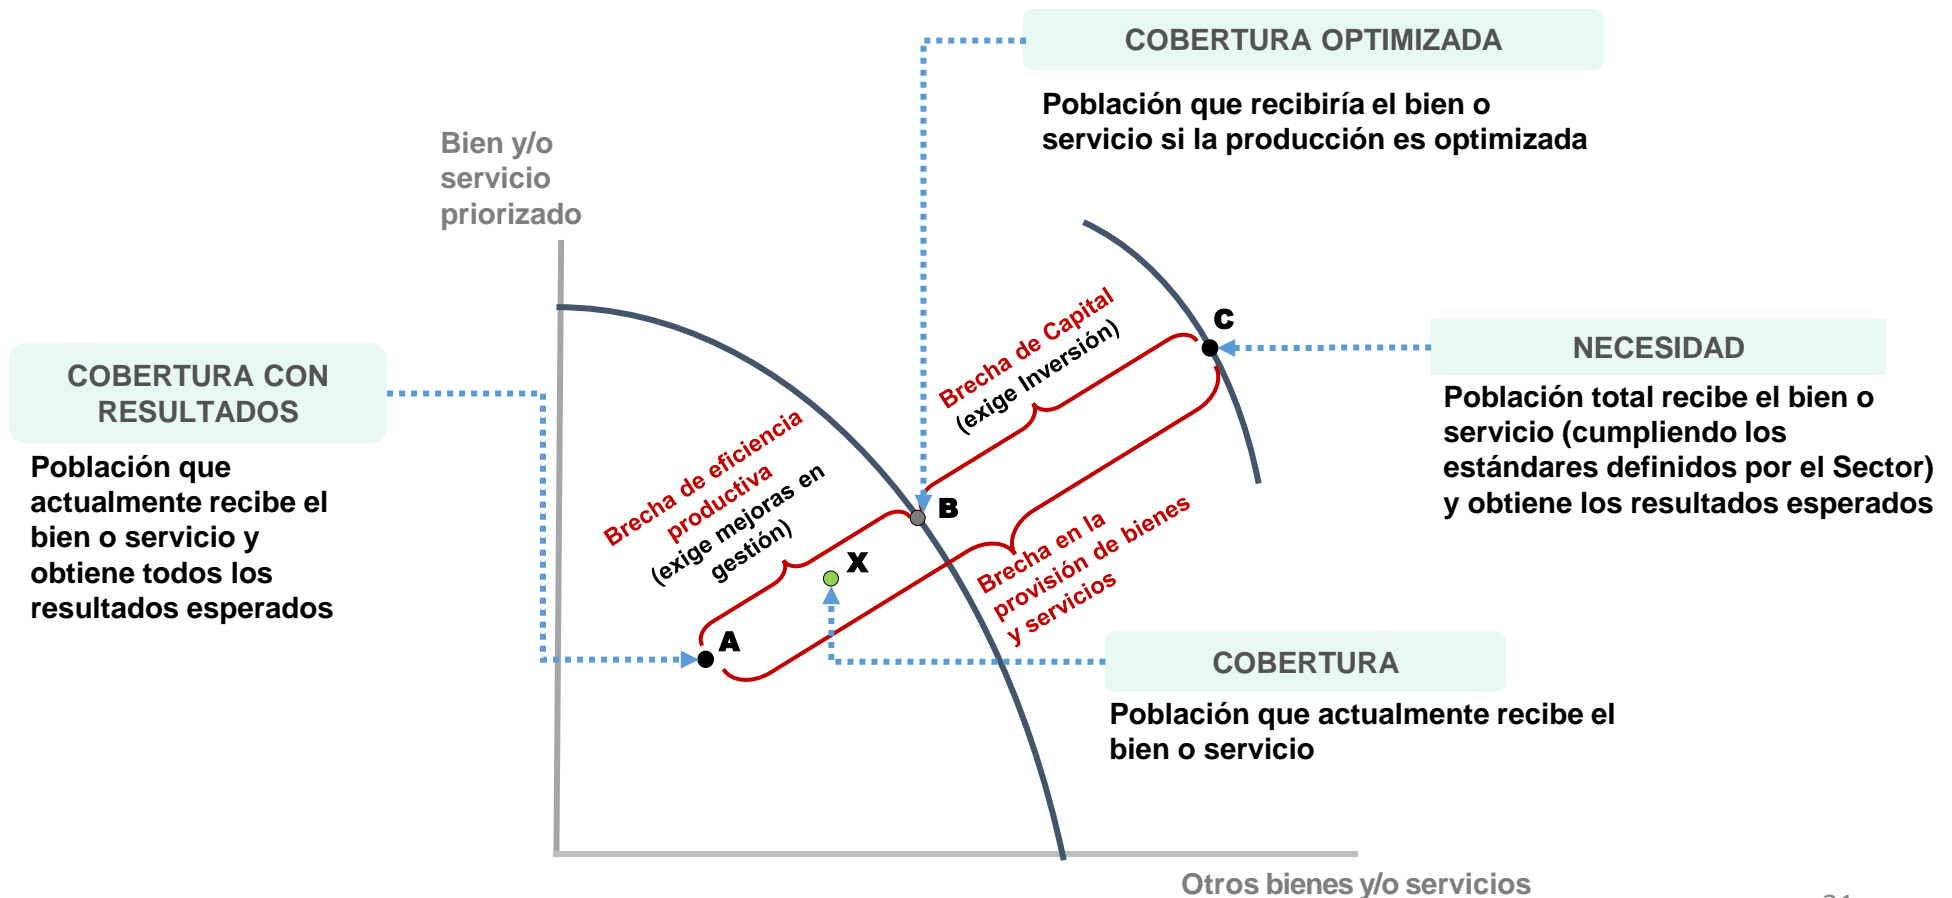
COBERTURA OPTIMIZADA

Población que recibiría el bien o servicio si la producción es optimizada

Bien y/o servicio priorizado

COBERTURA CON RESULTADOS

Población que actualmente recibe el bien o servicio y obtiene todos los resultados esperados

NECESIDAD

Población total recibe el bien o servicio (cumpliendo los estándares definidos por el Sector) y obtiene los resultados esperados

Brecha de Capital (exige Inversión)

C

Brecha de eficiencia productiva (exige mejoras en gestión)

B

X

A

Brecha en la provisión de bienes y servicios

COBERTURA

Población que actualmente recibe el bien o servicio

Otros bienes y/o servicios

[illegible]